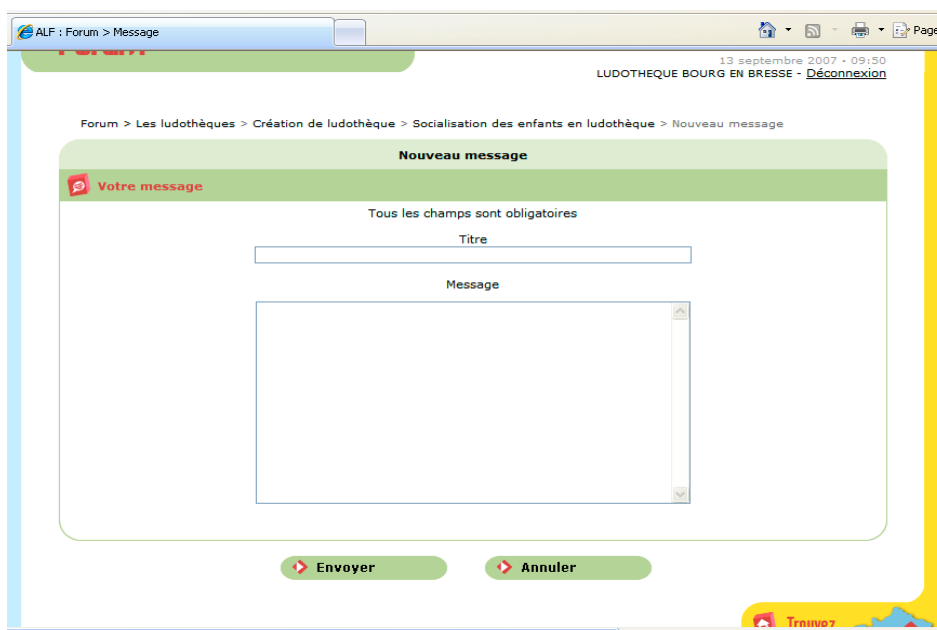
ALF : Forum > Message

Page

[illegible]

13 septembre 2007 - 09:50
LUDOTHEQUE BOURG EN BRESSE - Déconnexion

Forum > Les ludothèques > Création de ludothèque > Socialisation des enfants en ludothèque > Nouveau message

Nouveau message

Votre message

Tous les champs sont obligatoires

Titre

Message

Envoyer

Annuler

Trouvez